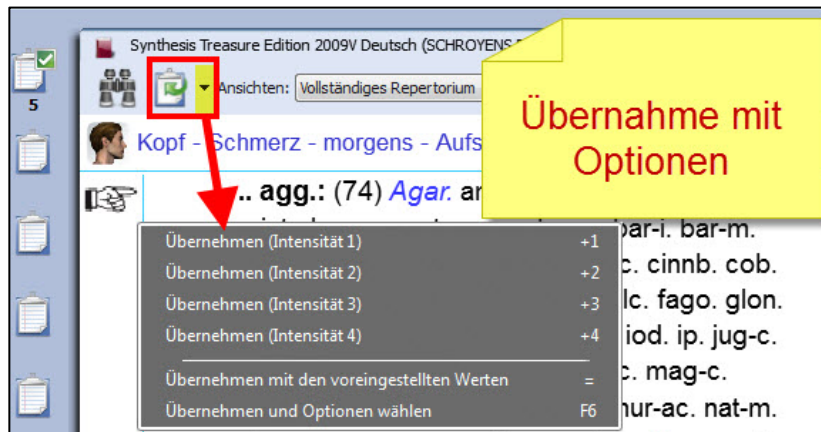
5

Synthesis Treasure Edition 2009V Deutsch (SCHROYENS

Ansichten: Vollständiges Repertorium

Übernahme mit Optionen

Kopf - Schmerz - morgens - Aufs

.. agg.: (74) *Agar.* ar

bar-i. bar-m.

c. cinnb. cob.

lc. fago. glon.

iod. ip. jug-c.

c. mag-c.

hur-ac. nat-m.

Übernehmen (Intensität 1) +1
Übernehmen (Intensität 2) +2
Übernehmen (Intensität 3) +3
Übernehmen (Intensität 4) +4
Übernehmen mit den voreingestellten Werten =
Übernehmen und Optionen wählen F6